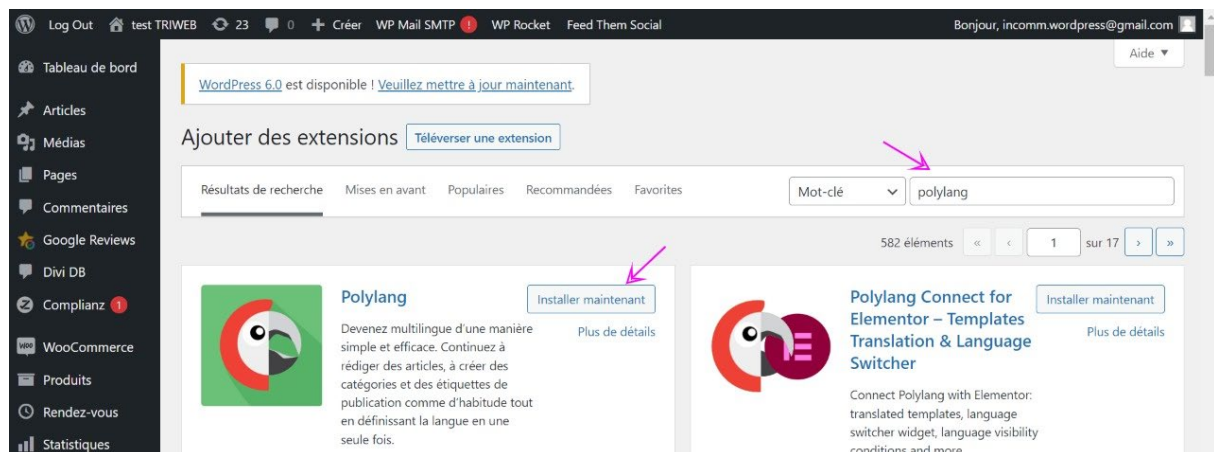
Log Out test TRIWEB 23 0 Créer WP Mail SMTP ! WP Rocket Feed Them Social Bonjour, incomm.wordpress@gmail.com

Aide ▼

Tableau de bord

Articles

Médias

Pages

Commentaires

Google Reviews

Divi DB

Complianz 1

WooCommerce

Produits

Rendez-vous

Statistiques

WordPress 6.0 est disponible ! Veuillez mettre à jour maintenant.

Ajouter des extensions Téléverser une extension

Résultats de recherche Mises en avant Populaires Recommandées Favorites

Mot-clé polylang

582 éléments « ‹ 1 sur 17 › »

Polylang

Installer maintenant

Plus de détails

Devenez multilingue d'une manière simple et efficace. Continuez à rédiger des articles, à créer des catégories et des étiquettes de publication comme d'habitude tout en définissant la langue en une seule fois.

Polylang Connect for Elementor – Templates Translation & Language Switcher

Installer maintenant

Plus de détails

Connect Polylang with Elementor: translated templates, language switcher widget, language visibility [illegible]